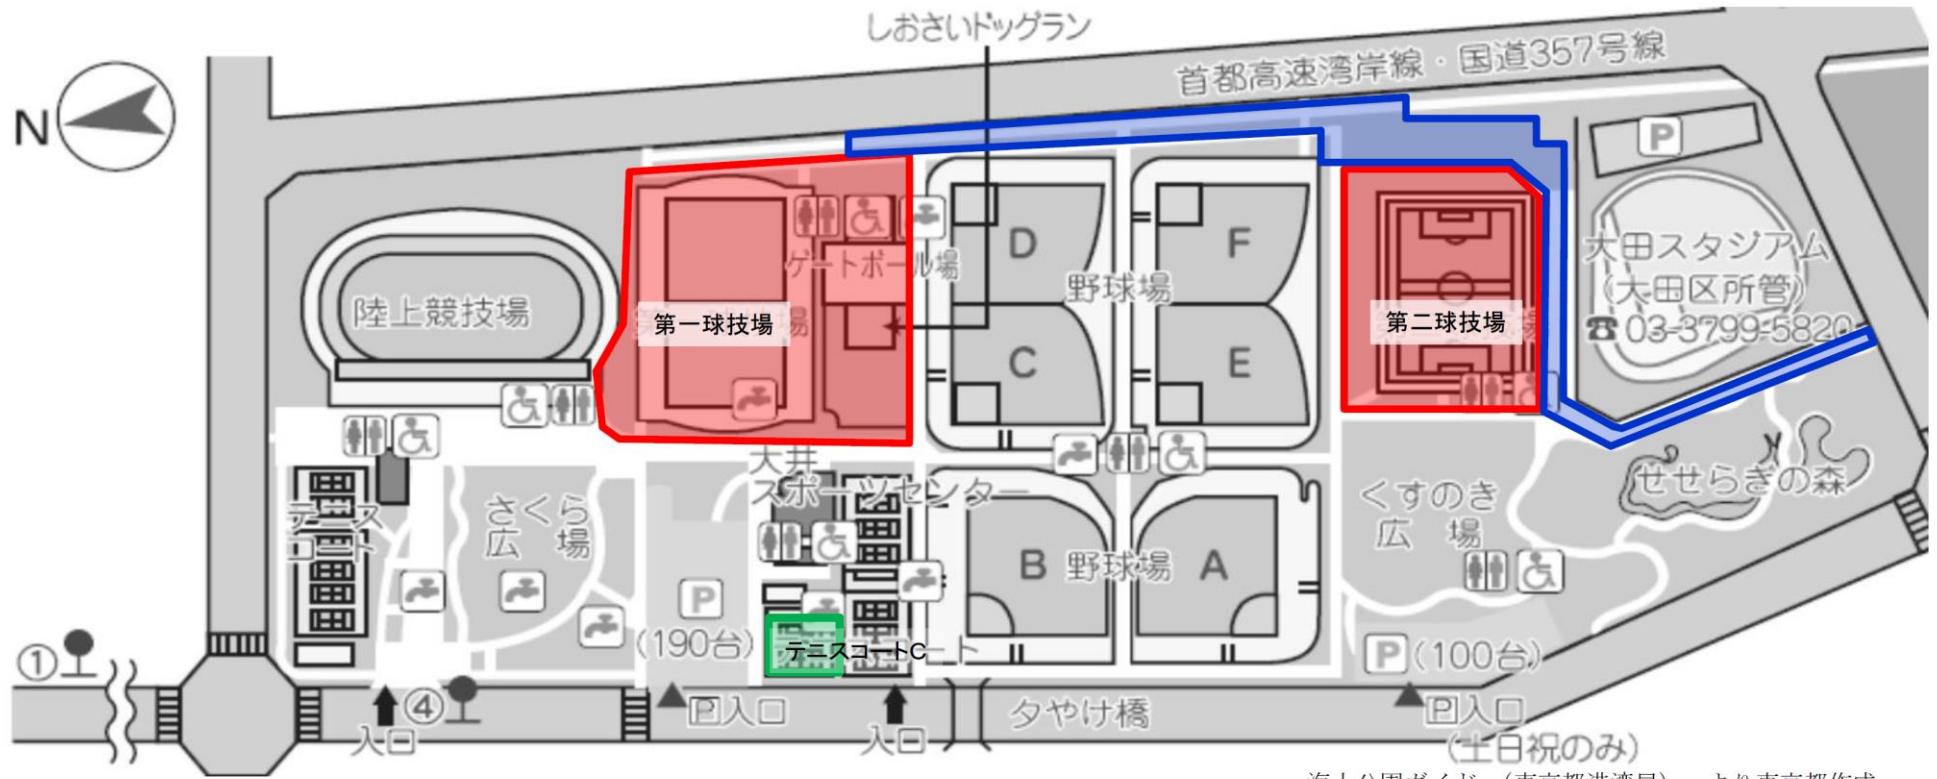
しおさいドッグラン

首都高速湾岸線・国道357号線

N

陸上競技場

第一球技場

ゲートボール場

D

F

野球場

C

E

第二球技場

大田スタジアム
(大田区所管)
☎03-3799-5820

P

大井
スポーツセンター

テニスコート

さくら
広場

B 野球場 A

くすのき
広場

せせらぎの森

P
(190台)

テニスコートC
コート

P(100台)

①

④

入口

P入口

入口

夕やけ橋

P入口
(土日祝のみ)

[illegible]